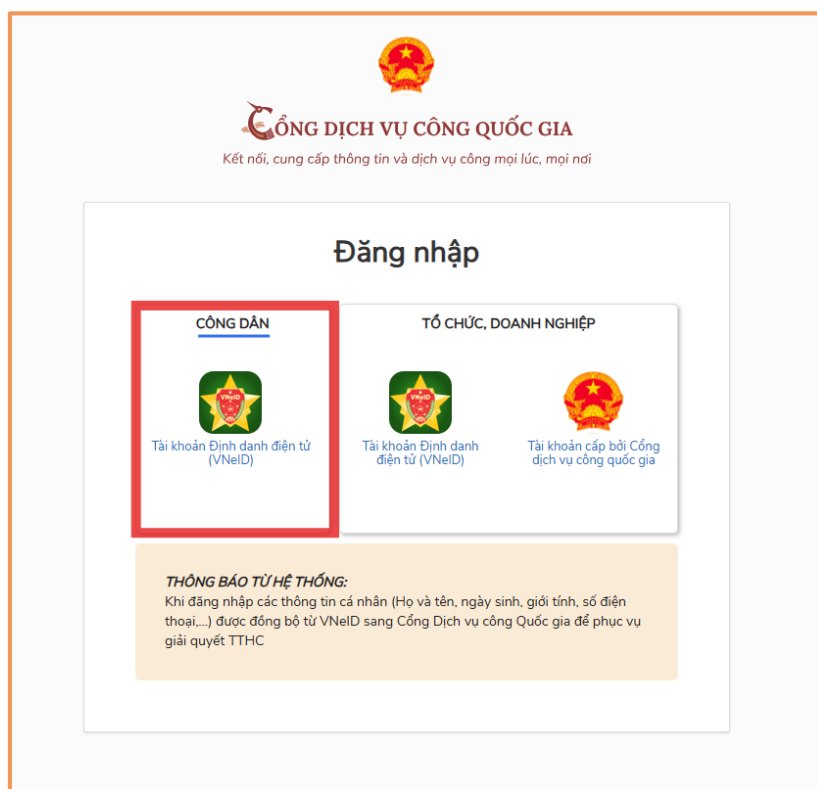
CỔNG DỊCH VỤ CÔNG QUỐC GIA

Kết nối, cung cấp thông tin và dịch vụ công mọi lúc, mọi nơi

Đăng nhập

CÔNG DÂN

VNeID

Tài khoản Định danh điện tử (VNeID)

TỔ CHỨC, DOANH NGHIỆP

VNeID

Tài khoản Định danh điện tử (VNeID)

Tài khoản cấp bởi Cổng dịch vụ công quốc gia

THÔNG BÁO TỪ HỆ THỐNG:
Khi đăng nhập các thông tin cá nhân (Họ và tên, ngày sinh, giới tính, số điện thoại,...) được đồng bộ từ VNeID sang Cổng Dịch vụ công Quốc gia để phục vụ giải quyết TTHC